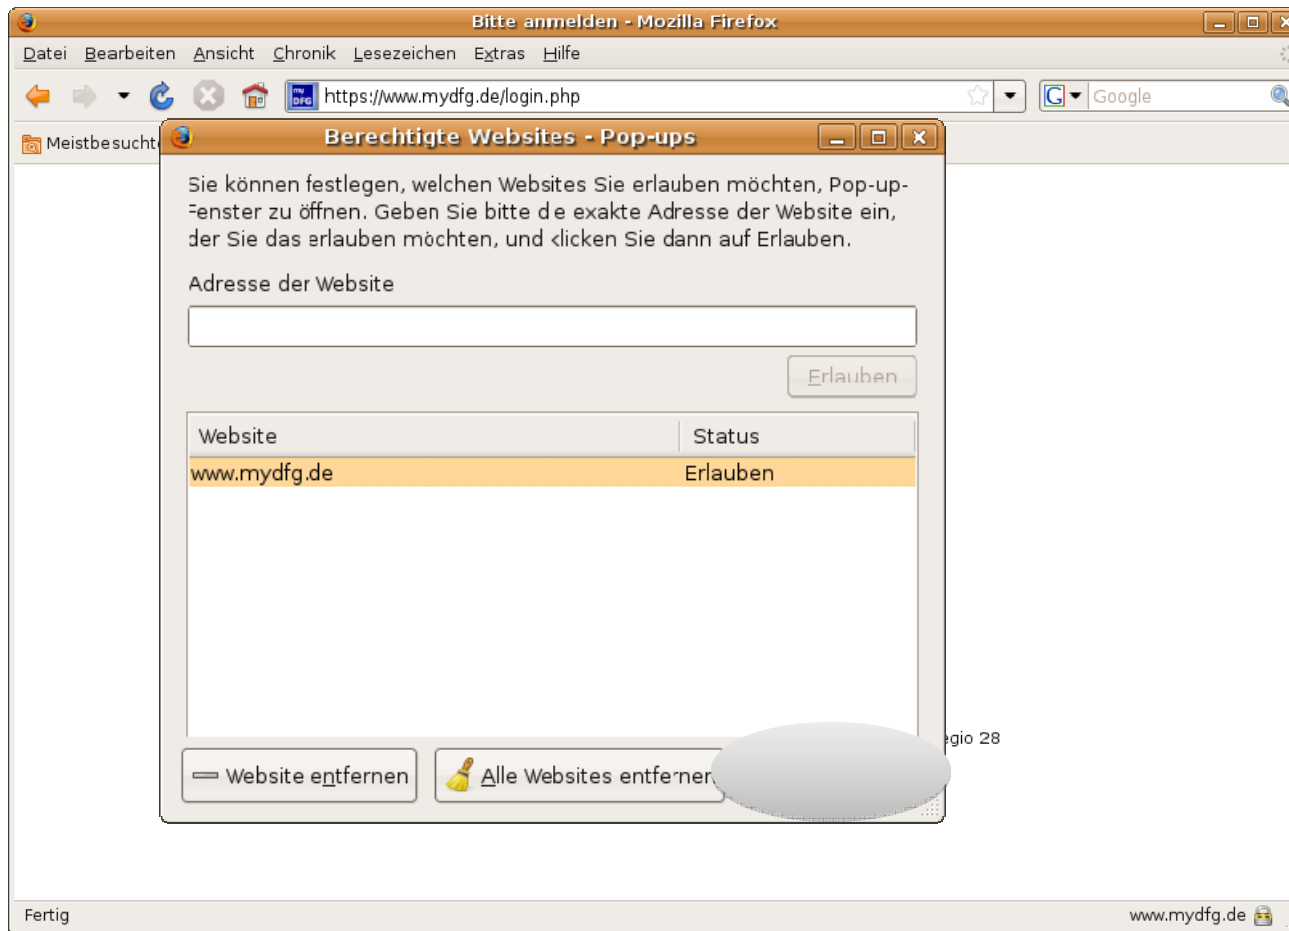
Bitte anmelden - Mozilla Firefox

Datei Bearbeiten Ansicht Chronik Lesezeichen Extras Hilfe

https://www.mydfg.de/login.php

Google

Meistbesucht

Berechtigte Websites - Pop-ups

Sie können festlegen, welchen Websites Sie erlauben möchten, Pop-up-Fenster zu öffnen. Geben Sie bitte die exakte Adresse der Website ein, der Sie das erlauben möchten, und klicken Sie dann auf Erlauben.

Adresse der Website

Erlauben

| Website | Status |
|---|---|
| www.mydfg.de | Erlauben |

Website entfernen

Alle Websites entfernen

egio 28

Fertig

www.mydfg.de